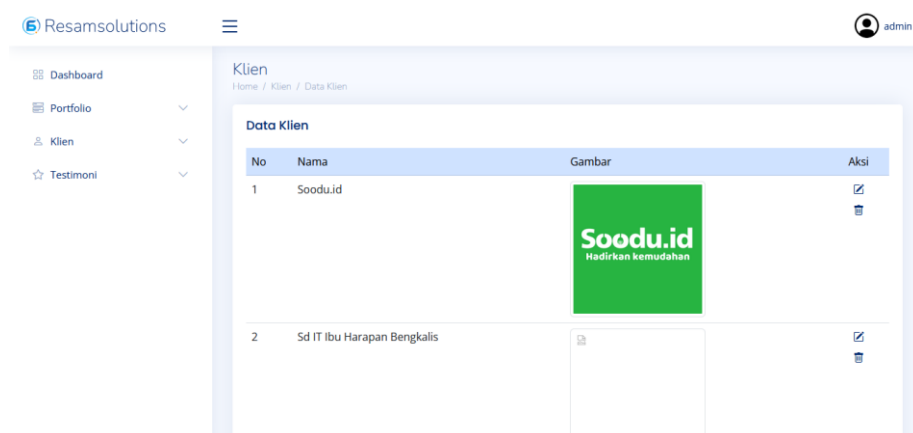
Resamsolutions

admin

Dashboard

Portfolio

Klien

Testimoni

Klien

Home / Klien / Data Klien

Data Klien

| No | Nama | Gambar | Aksi |
|---|---|---|---|
| 1 | Soodu.id | Soodu.id Hadirkan kemudahan | |
| 2 | Sd IT Ibu Harapan Bengkalis | | |